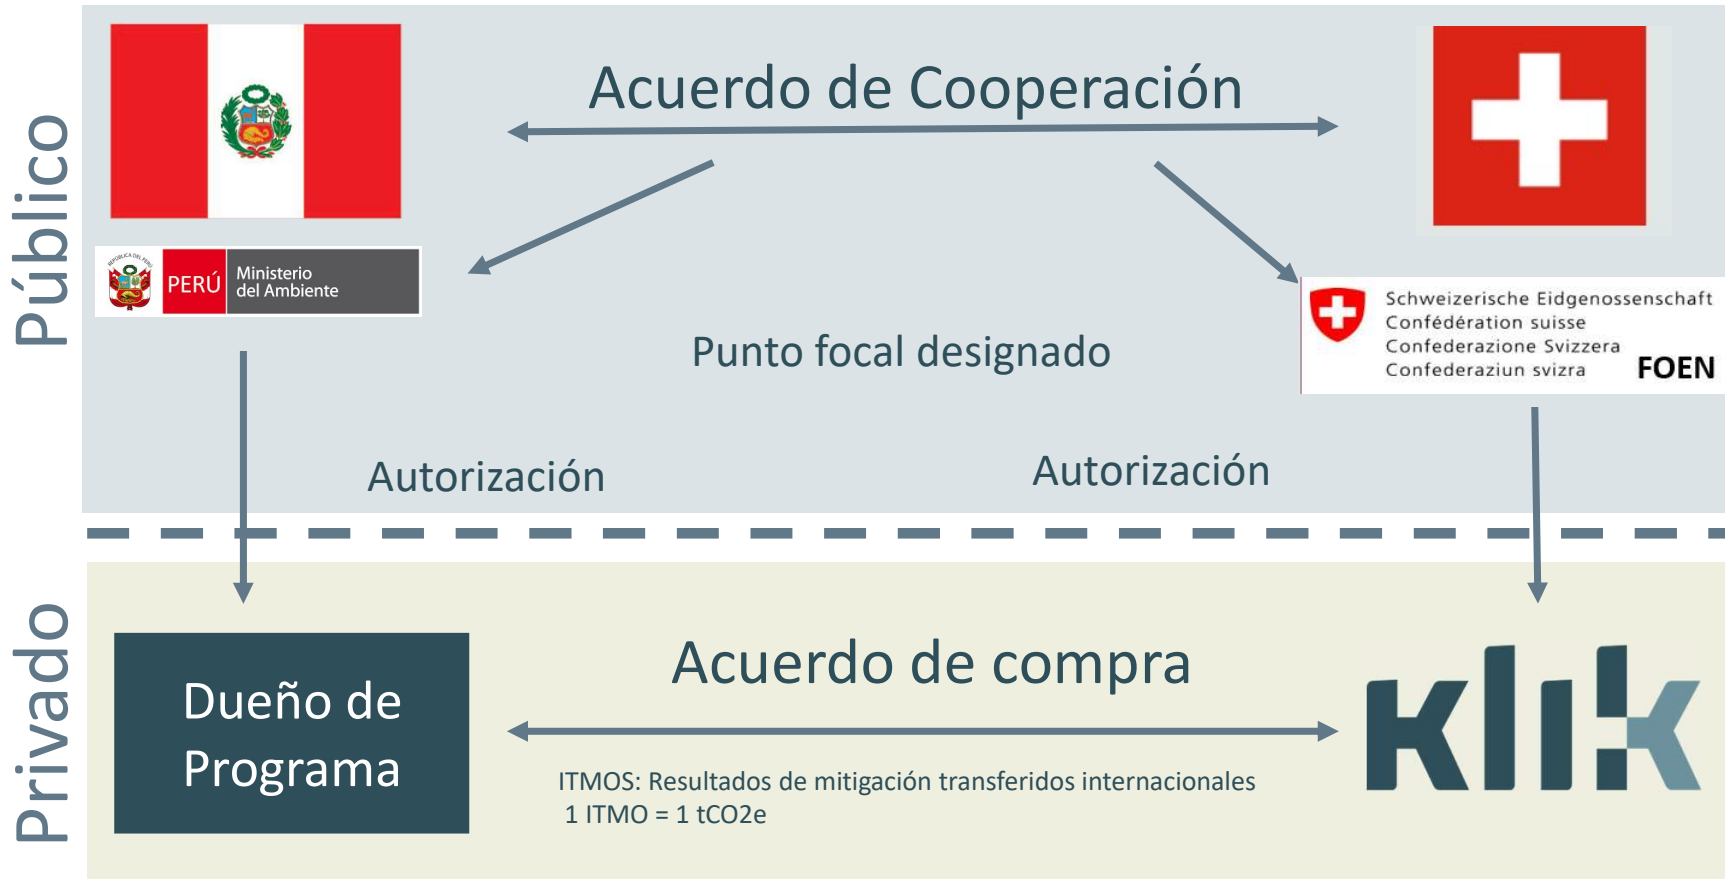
Público

Acuerdo de Cooperación

PERÚ Ministerio del Ambiente

Schweizerische Eidgenossenschaft
Confédération suisse
Confederazione Svizzera
Confederaziun svizra
FOEN

Punto focal designado

Autorización

Autorización

Privado

Dueño de Programa

Acuerdo de compra

klik

ITMOS: Resultados de mitigación transferidos internacionales
1 ITMO = 1 $tCO_2e$